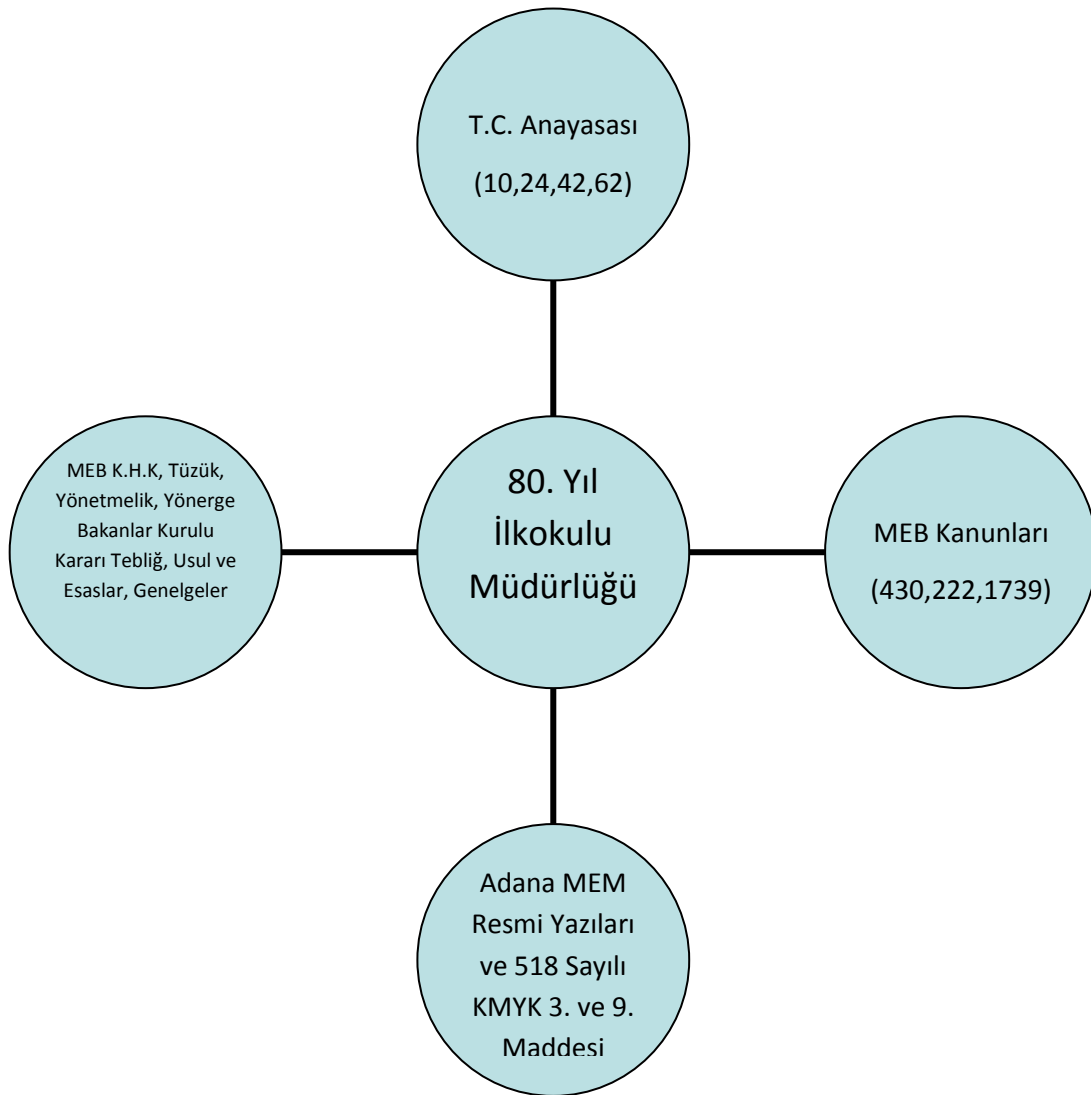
T.C. Anayasası

(10,24,42,62)

MEB K.H.K, Tüzük, Yönetmelik, Yönerge Bakanlar Kurulu Kararı Tebliğ, Usul ve Esaslar, Genelgeler

80. Yıl İlkokulu Müdürlüğü

MEB Kanunları

(430,222,1739)

Adana MEM Resmi Yazıları ve 518 Sayılı KMYK 3. ve 9. Maddesi